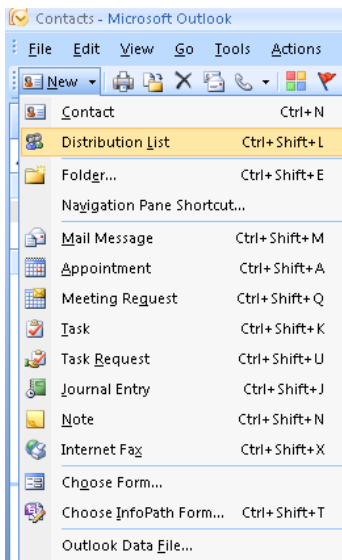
Contacts - Microsoft Outlook

File Edit View Go Tools Actions

New

Contact Ctrl+N
Distribution List Ctrl+Shift+L
Folder... Ctrl+Shift+E
Navigation Pane Shortcut...
Mail Message Ctrl+Shift+M
Appointment Ctrl+Shift+A
Meeting Request Ctrl+Shift+Q
Task Ctrl+Shift+K
Task Request Ctrl+Shift+U
Journal Entry Ctrl+Shift+J
Note Ctrl+Shift+N
Internet Fax Ctrl+Shift+X
Choose Form...
Choose InfoPath Form... Ctrl+Shift+T
Outlook Data File...